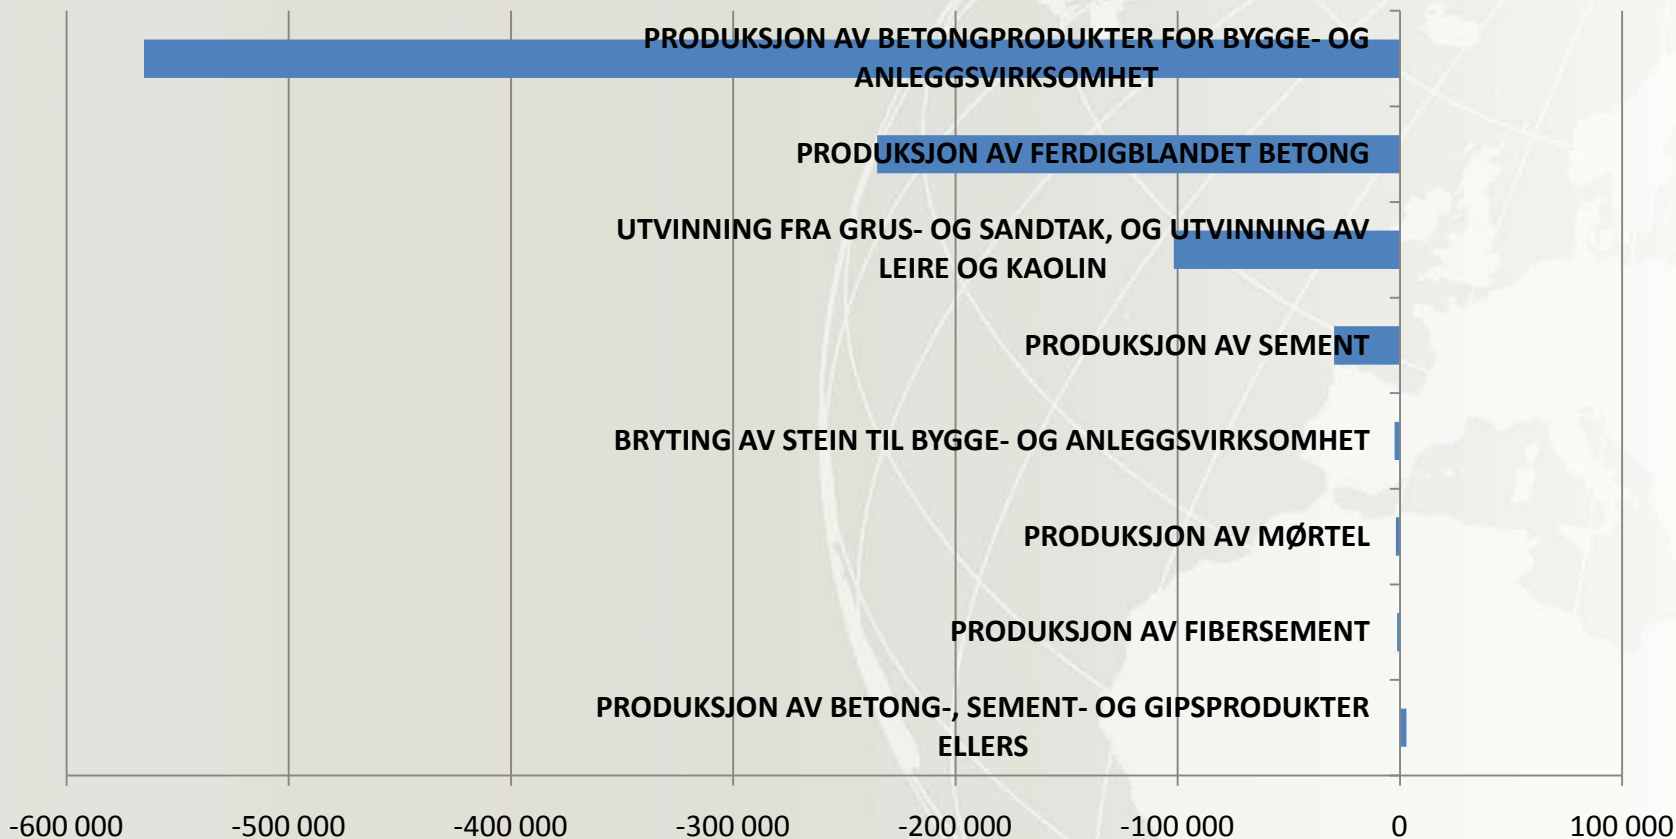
PRODUKSJON AV BETONGPRODUKTER FOR BYGGE- OG ANLEGGSVIRKSOMHET

PRODUKSJON AV FERDIGBLANDET BETONG

UTVINNING FRA GRUS- OG SANDTAK, OG UTVINNING AV LEIRE OG KAOLIN

PRODUKSJON AV SEMENT

BRYTING AV STEIN TIL BYGGE- OG ANLEGGSVIRKSOMHET

PRODUKSJON AV MØRTEL

PRODUKSJON AV FIBERSEMENT

PRODUKSJON AV BETONG-, SEMENT- OG GIPSPRODUKTER ELLERS

-600 000 -500 000 -400 000 -300 000 -200 000 -100 000 0 100 000